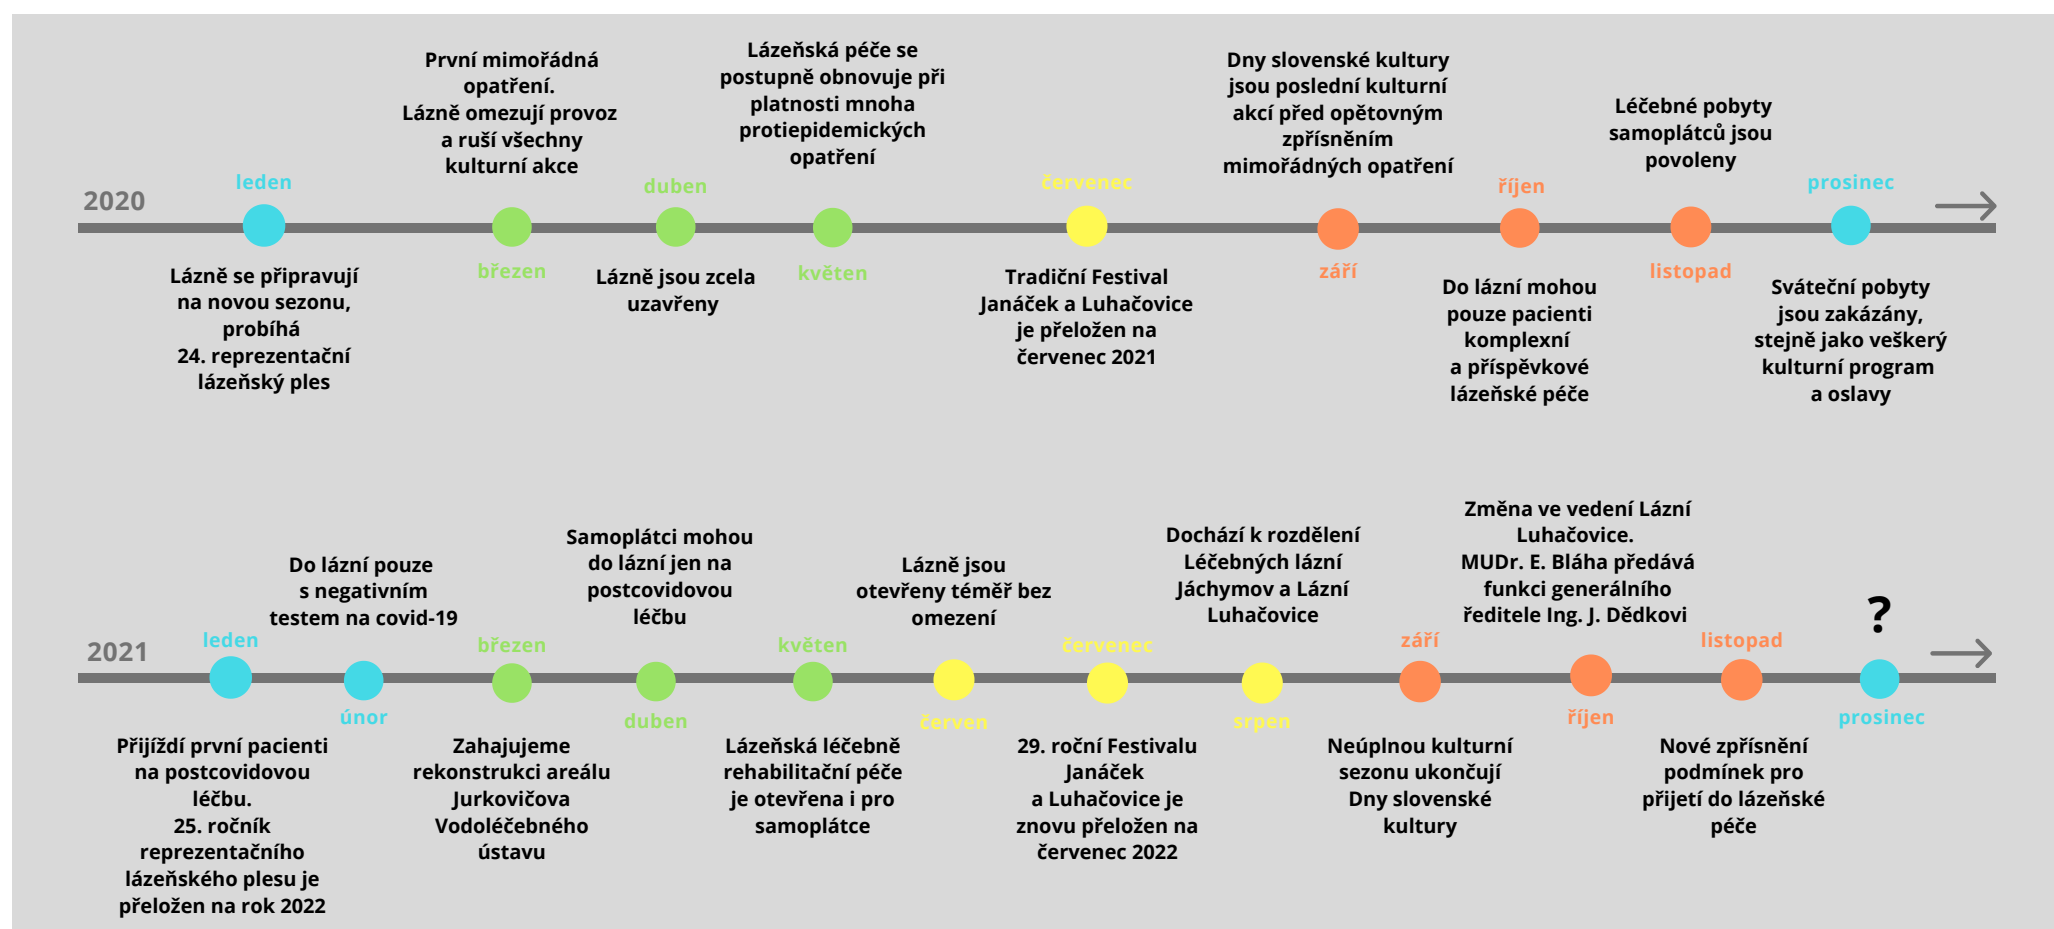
2020

leden
Lázně se připravují na novou sezonu, probíhá 24. reprezentační lázeňský ples

První mimořádná opatření. Lázně omezují provoz a ruší všechny kulturní akce
březen

duben
Lázně jsou zcela uzavřeny

Lázeňská péče se postupně obnovuje při platnosti mnoha protiepidemických opatření
květen

červenec
Tradiční Festival Janáček a Luhačovice je přeložen na červenec 2021

Dny slovenské kultury jsou poslední kulturní akcí před opětovným zpřísněním mimořádných opatření
září

říjen
Do lázní mohou pouze pacienti komplexní a příspěvkové lázeňské péče

Léčebné pobyty samoplátců jsou povoleny
listopad

prosinec
Sváteční pobyty jsou zakázány, stejně jako veškerý kulturní program a oslavy

2021

leden
Přijíždí první pacienti na postcovidovou léčbu. 25. ročník reprezentačního lázeňského plesu je přeložen na rok 2022

Do lázní pouze s negativním testem na covid-19
únor

březen
Zahajujeme rekonstrukci areálu Jurkovičova Vodoléčebného ústavu

Samoplátci mohou do lázní jen na postcovidovou léčbu
duben

květen
Lázeňská léčebně rehabilitační péče je otevřena i pro samoplátce

Lázně jsou otevřeny téměř bez omezení
červen

červenec
29. roční Festivalu Janáček a Luhačovice je znovu přeložen na červenec 2022

Dochází k rozdělení Léčebných lázní Jáchymov a Lázní Luhačovice
srpen

září
Neúplnou kulturní sezonu ukončují Dny slovenské kultury

Změna ve vedení Lázní Luhačovice. MUDr. E. Bláha předává funkci generálního ředitele Ing. J. Dědkovi
říjen

listopad
Nové zpřísnění podmínek pro přijetí do lázeňské péče

?
prosinec